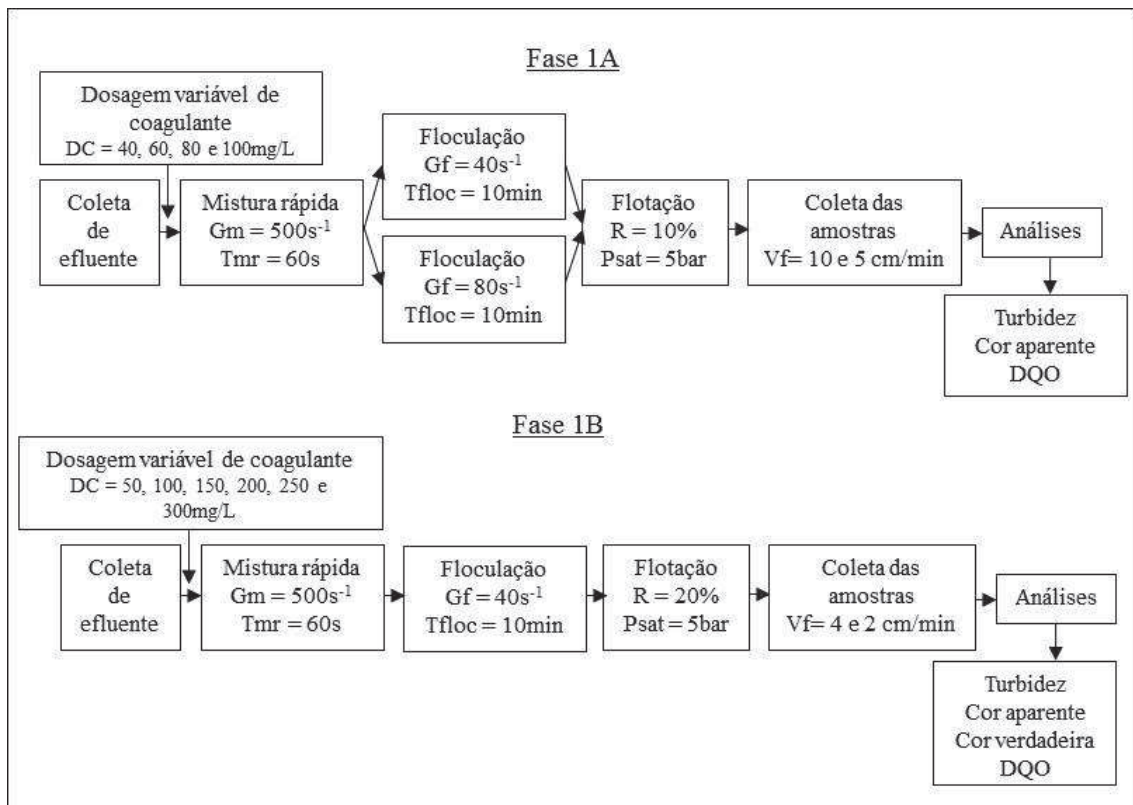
Fase 1A

Dosagem variável de coagulante
DC = 40, 60, 80 e 100mg/L

Coleta de efluente

Mistura rápida
Gm = 500s$^{-1}$
Tmr = 60s

Floculação
Gf = 40s$^{-1}$
Tfloc = 10min

Floculação
Gf = 80s$^{-1}$
Tfloc = 10min

Flotação
R = 10%
Psat = 5bar

Coleta das amostras
Vf= 10 e 5 cm/min

Análises

Turbidez
Cor aparente
DQO

Fase 1B

Dosagem variável de coagulante
DC = 50, 100, 150, 200, 250 e 300mg/L

Coleta de efluente

Mistura rápida
Gm = 500s$^{-1}$
Tmr = 60s

Floculação
Gf = 40s$^{-1}$
Tfloc = 10min

Flotação
R = 20%
Psat = 5bar

Coleta das amostras
Vf= 4 e 2 cm/min

Análises

Turbidez
Cor aparente
Cor verdadeira
DQO